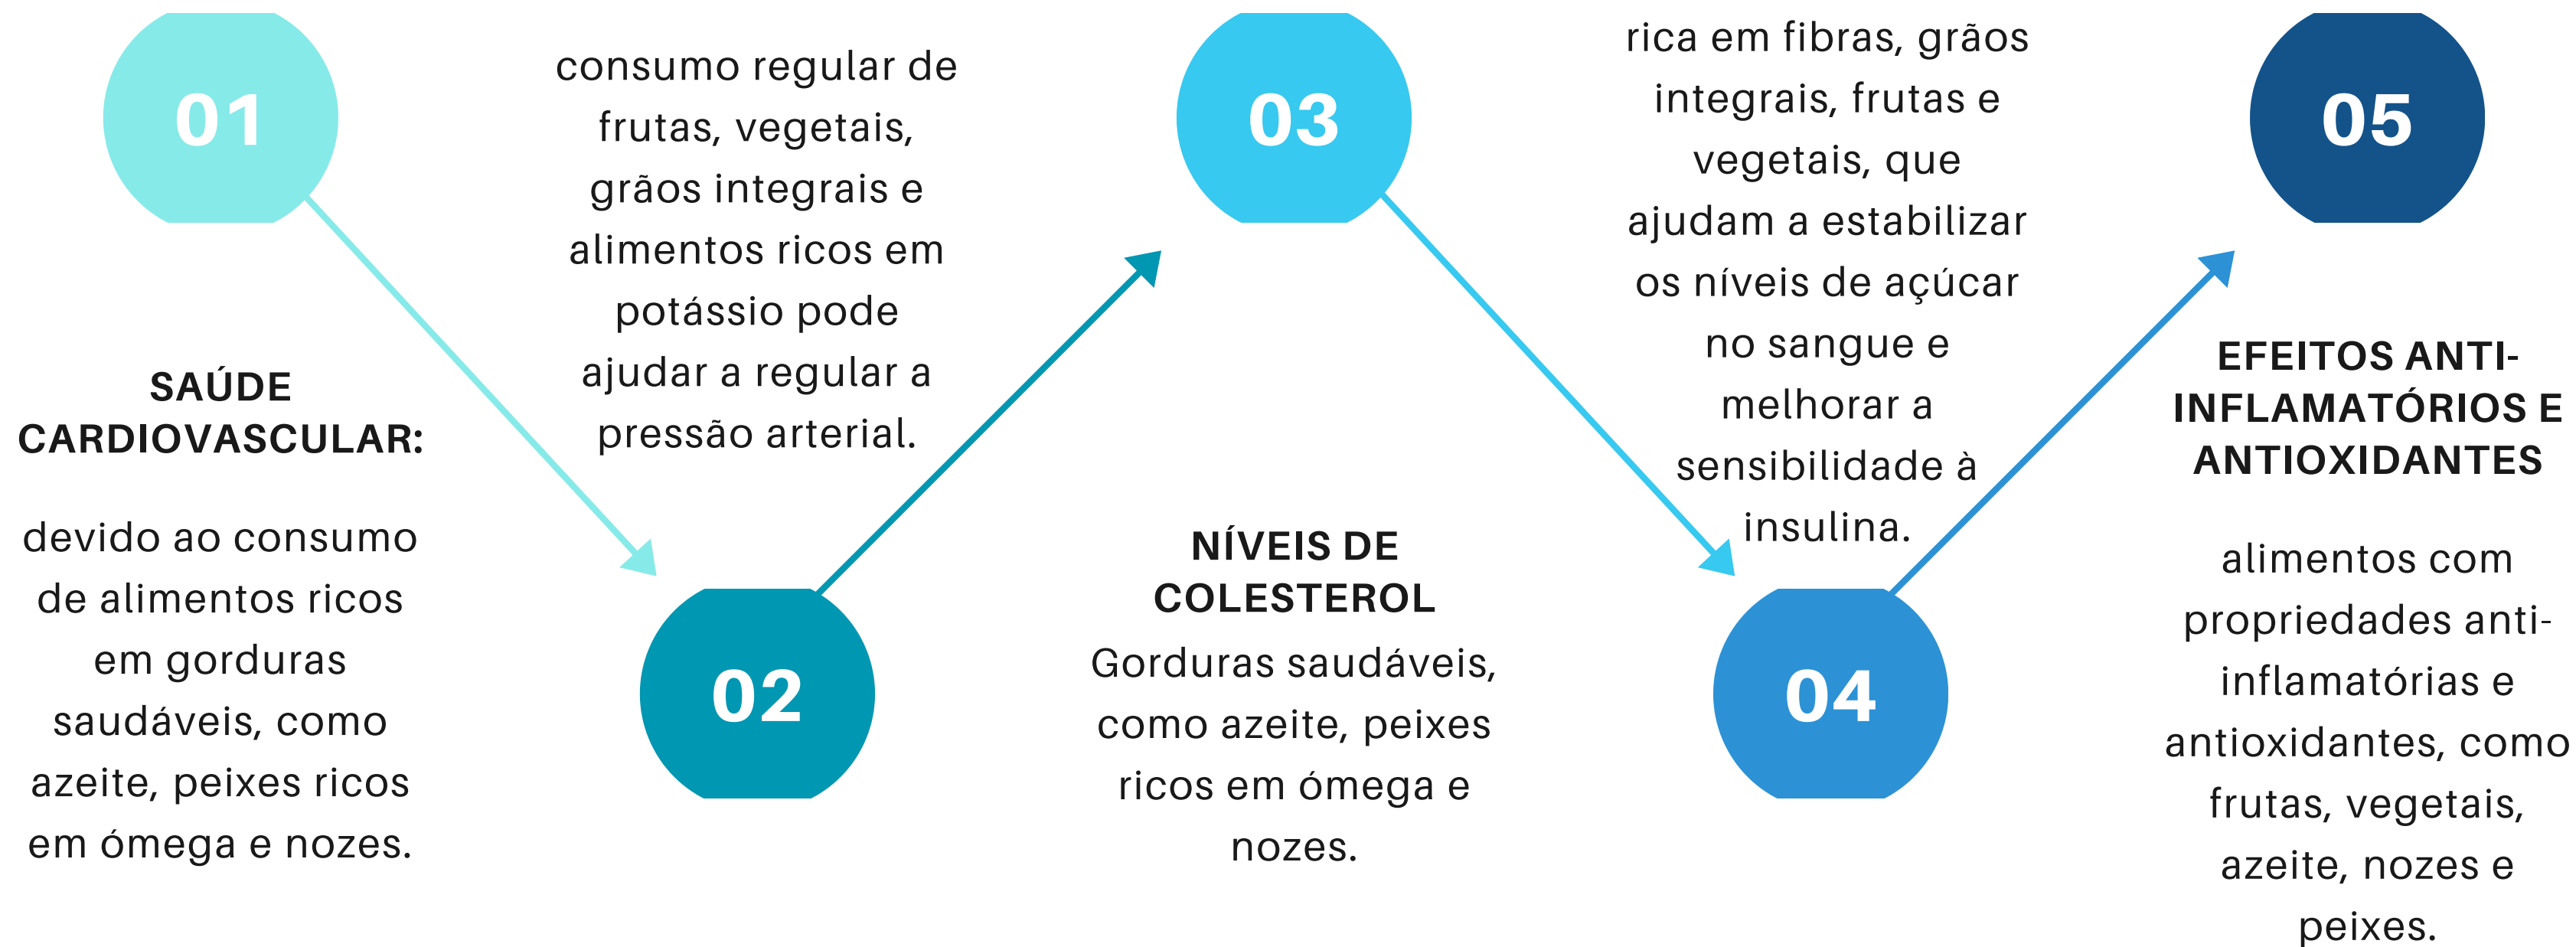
01

SAÚDE CARDIOVASCULAR:

devido ao consumo de alimentos ricos em gorduras saudáveis, como azeite, peixes ricos em ómega e nozes.

consumo regular de frutas, vegetais, grãos integrais e alimentos ricos em potássio pode ajudar a regular a pressão arterial.

02

03

NÍVEIS DE COLESTEROL

Gorduras saudáveis, como azeite, peixes ricos em ómega e nozes.

rica em fibras, grãos integrais, frutas e vegetais, que ajudam a estabilizar os níveis de açúcar no sangue e melhorar a sensibilidade à insulina.

04

05

EFEITOS ANTI-INFLAMATÓRIOS E ANTIOXIDANTES

alimentos com propriedades anti-inflamatórias e antioxidantes, como frutas, vegetais, azeite, nozes e peixes.